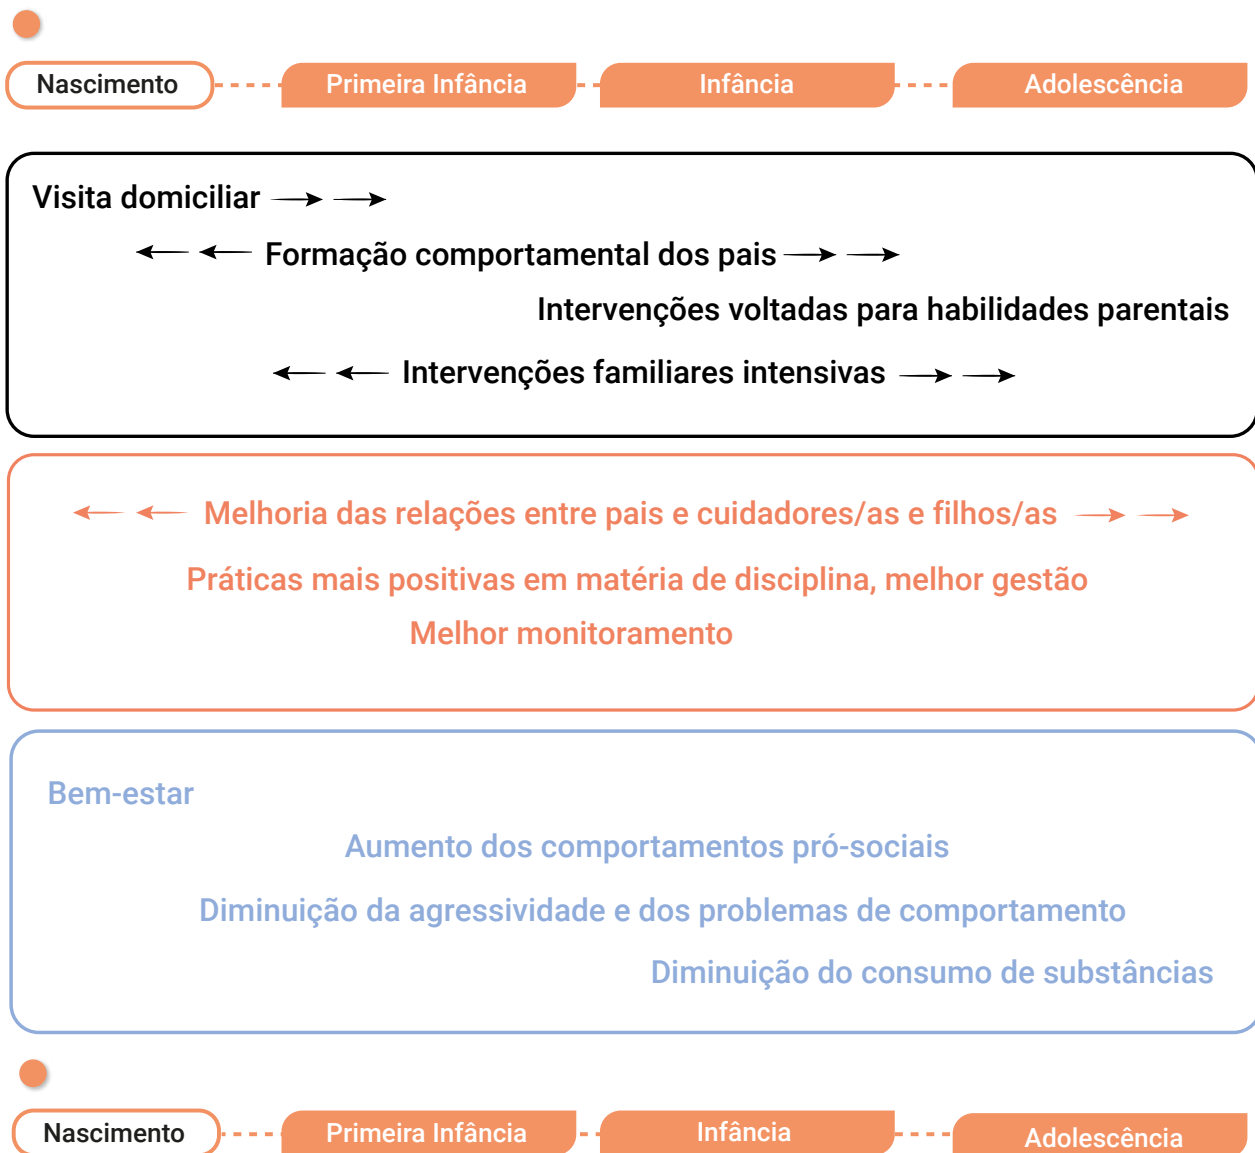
Nascimento Primeira Infância Infância Adolescência

Visita domiciliar

Formação comportamental dos pais

Intervenções voltadas para habilidades parentais

Intervenções familiares intensivas

Melhoria das relações entre pais e cuidadores/as e filhos/as

Práticas mais positivas em matéria de disciplina, melhor gestão

Melhor monitoramento

Bem-estar

Aumento dos comportamentos pró-sociais

Diminuição da agressividade e dos problemas de comportamento

Diminuição do consumo de substâncias

Nascimento Primeira Infância Infância Adolescência